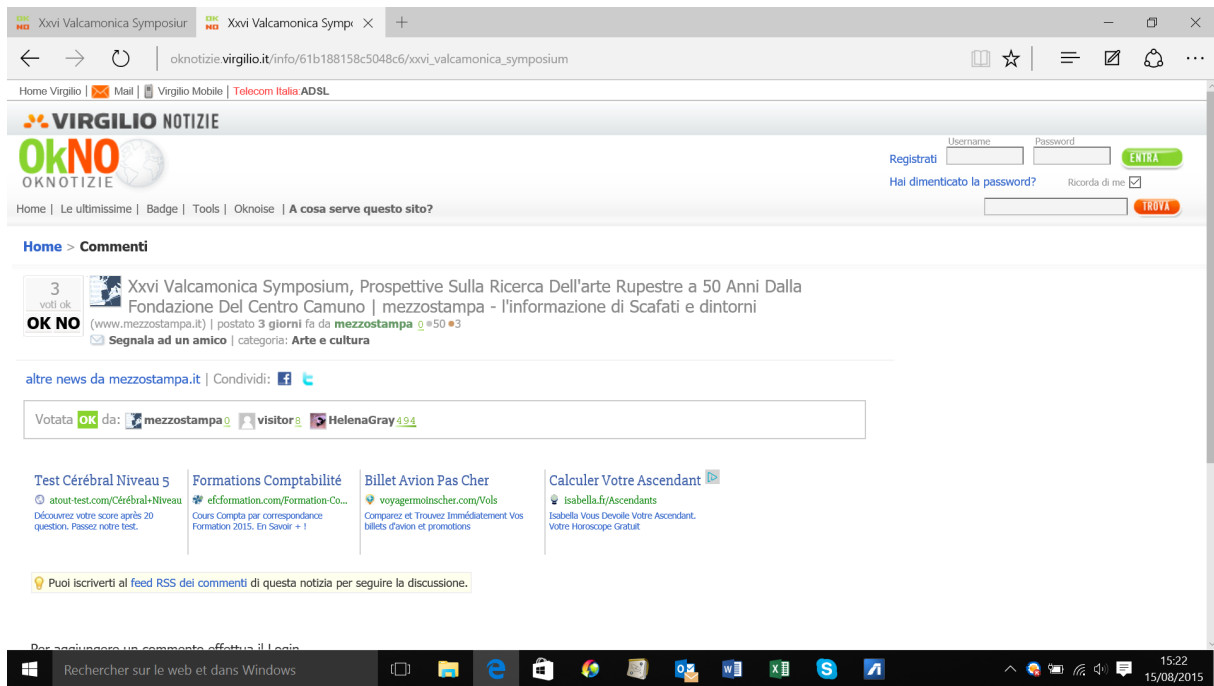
Xxvi Valcamonica Symposiur | Xxvi Valcamonica Sympo ×

oknotizie.virgilio.it/info/61b188158c5048c6/xxvi_valcamonica_symposium

Home Virgilio | Mail | Virgilio Mobile | Telecom Italia:ADSL

VIRGILIO NOTIZIE

OkNO
OKNOTIZIE

Home | Le ultimissime | Badge | Tools | Oknoise | A cosa serve questo sito?

Username Password
Registrati ENTRA
Hai dimenticato la password? Ricorda di me
TROVA

Home > Commenti

3
voti ok
OK NO

Xxvi Valcamonica Symposium, Prospettive Sulla Ricerca Dell'arte Rupestre a 50 Anni Dalla Fondazione Del Centro Camuno | mezzostampa - l'informazione di Scafati e dintorni

(www.mezzostampa.it) | postato 3 giorni fa da mezzostampa 0 50 3
Segnala ad un amico | categoria: Arte e cultura

altre news da mezzostampa.it | Condividi:

Votata OK da: mezzostampa 0 visitor 8 HelenaGray 494

Test Cérébral Niveau 5
atout-test.com/Cérébral+Niveau
Découvrez votre score après 20 question. Passez notre test.

Formations Comptabilité
efcformation.com/Formation-Co...
Cours Compta par correspondance Formation 2015. En Savoir + !

Billet Avion Pas Cher
voyagermoinscher.com/Vols
Comparez et Trouvez Immédiatement Vos billets d'avion et promotions

Calculer Votre Ascendant
isabella.fr/Ascendants
Isabella Vous Devoile Votre Ascendant. Votre Horoscope Gratuit

Puoi iscriverti al feed RSS dei commenti di questa notizia per seguire la discussione.

Rechercher sur le web et dans Windows

15:22
15/08/2015